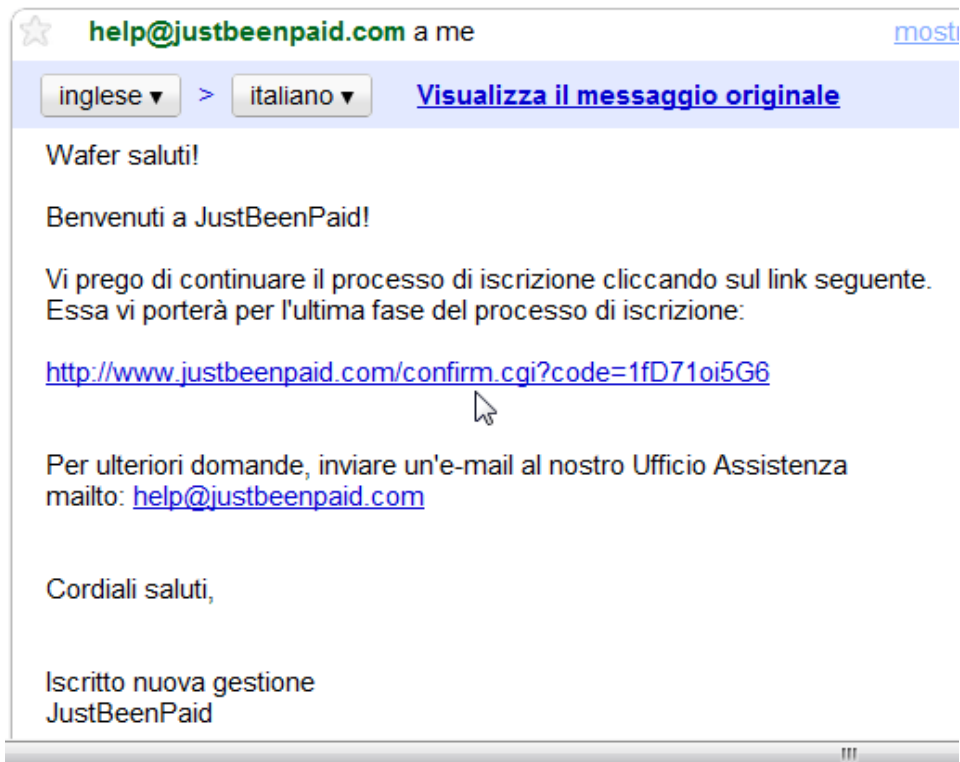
help@justbeenpaid.com a me

mostr

inglese ▾ > italiano ▾ Visualizza il messaggio originale

Wafer saluti!

Benvenuti a JustBeenPaid!

Vi prego di continuare il processo di iscrizione cliccando sul link seguente. Essa vi porterà per l'ultima fase del processo di iscrizione:

http://www.justbeenpaid.com/confirm.cgi?code=1fD71oi5G6

Per ulteriori domande, inviare un'e-mail al nostro Ufficio Assistenza mailto: help@justbeenpaid.com

Cordiali saluti,

Iscritto nuova gestione
JustBeenPaid